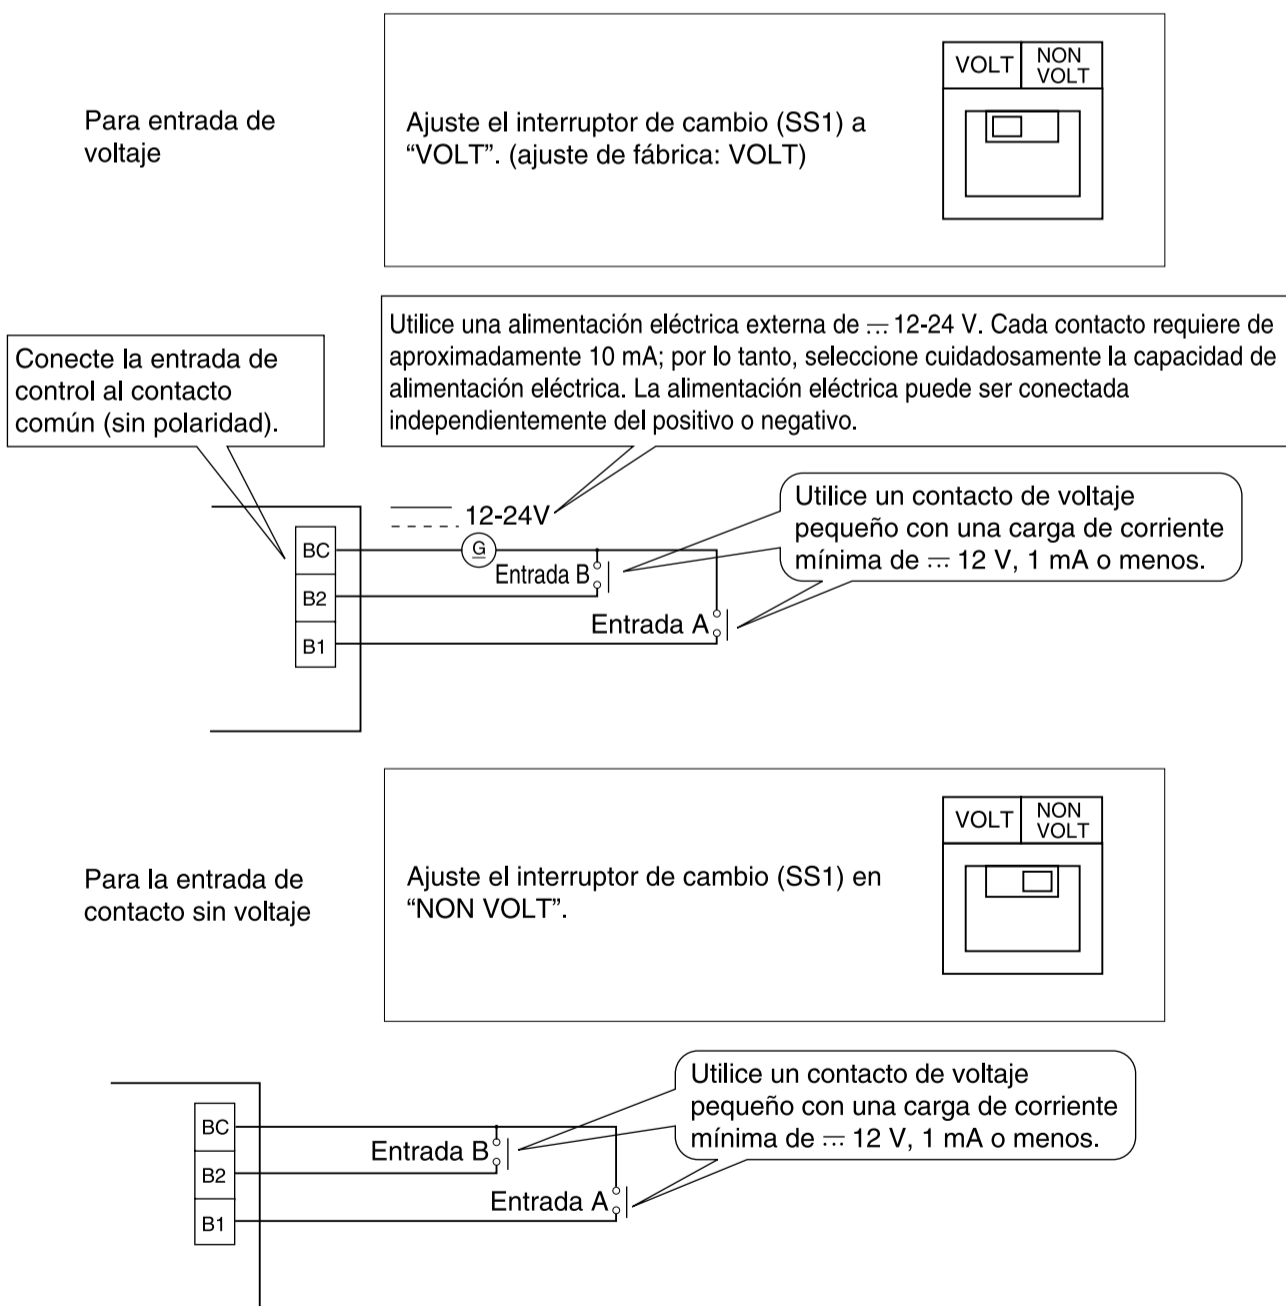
Para entrada de voltaje

Ajuste el interruptor de cambio (SS1) a "VOLT". (ajuste de fábrica: VOLT)

VOLT
NON VOLT

Utilice una alimentación eléctrica externa de ⎓ 12-24 V. Cada contacto requiere de aproximadamente 10 mA; por lo tanto, seleccione cuidadosamente la capacidad de alimentación eléctrica. La alimentación eléctrica puede ser conectada independientemente del positivo o negativo.

Conecte la entrada de control al contacto común (sin polaridad).

⎓ 12-24V

G

BC
B2
B1

Entrada B
Entrada A

Utilice un contacto de voltaje pequeño con una carga de corriente mínima de ⎓ 12 V, 1 mA o menos.

Para la entrada de contacto sin voltaje

Ajuste el interruptor de cambio (SS1) en "NON VOLT".

VOLT
NON VOLT

BC
B2
B1

Entrada B
Entrada A

Utilice un contacto de voltaje pequeño con una carga de corriente mínima de ⎓ 12 V, 1 mA o menos.